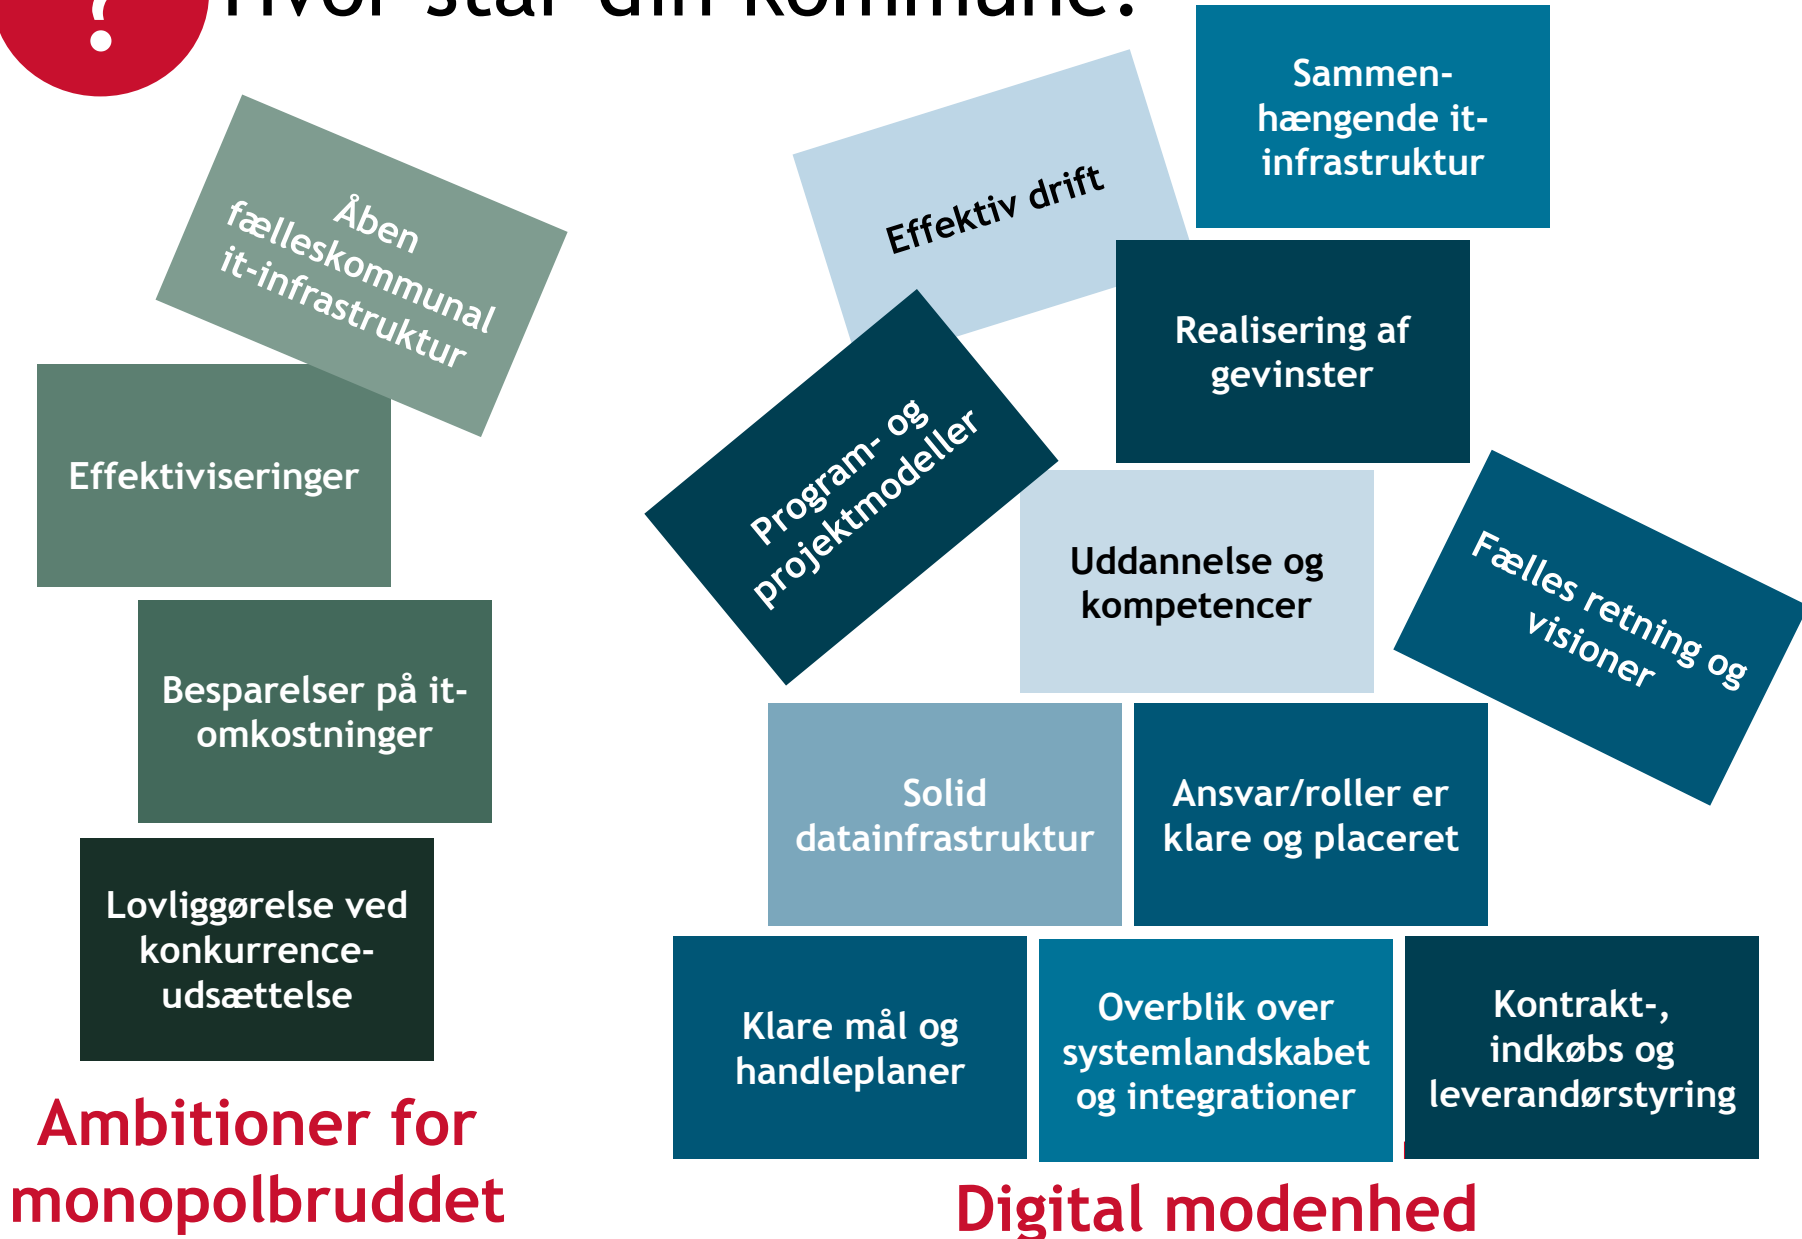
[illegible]

Åben fælleskommunal it-infrastruktur

Effektiviseringer

Besparelser på it-omkostninger

Lovliggørelse ved konkurrence-udsættelse

Ambitioner for monopolbruddet

Effektiv drift

Sammen-hængende it-infrastruktur

Realisering af gevinster

Program- og projektmodeller

Uddannelse og kompetencer

Fælles retning og visioner

Solid datainfrastruktur

Ansvar/roller er klare og placeret

Klare mål og handleplaner

Overblik over systemlandskabet og integrationer

Kontrakt-, indkøbs og leverandørstyring

Digital modenhed